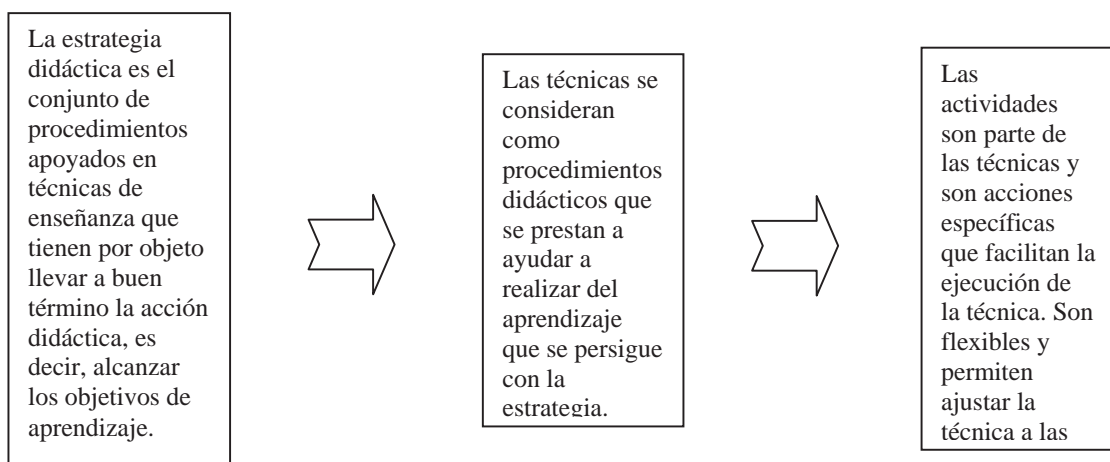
La estrategia didáctica es el conjunto de procedimientos apoyados en técnicas de enseñanza que tienen por objeto llevar a buen término la acción didáctica, es decir, alcanzar los objetivos de aprendizaje.

Las técnicas se consideran como procedimientos didácticos que se prestan a ayudar a realizar del aprendizaje que se persigue con la estrategia.

Las actividades son parte de las técnicas y son acciones específicas que facilitan la ejecución de la técnica. Son flexibles y permiten ajustar la técnica a las